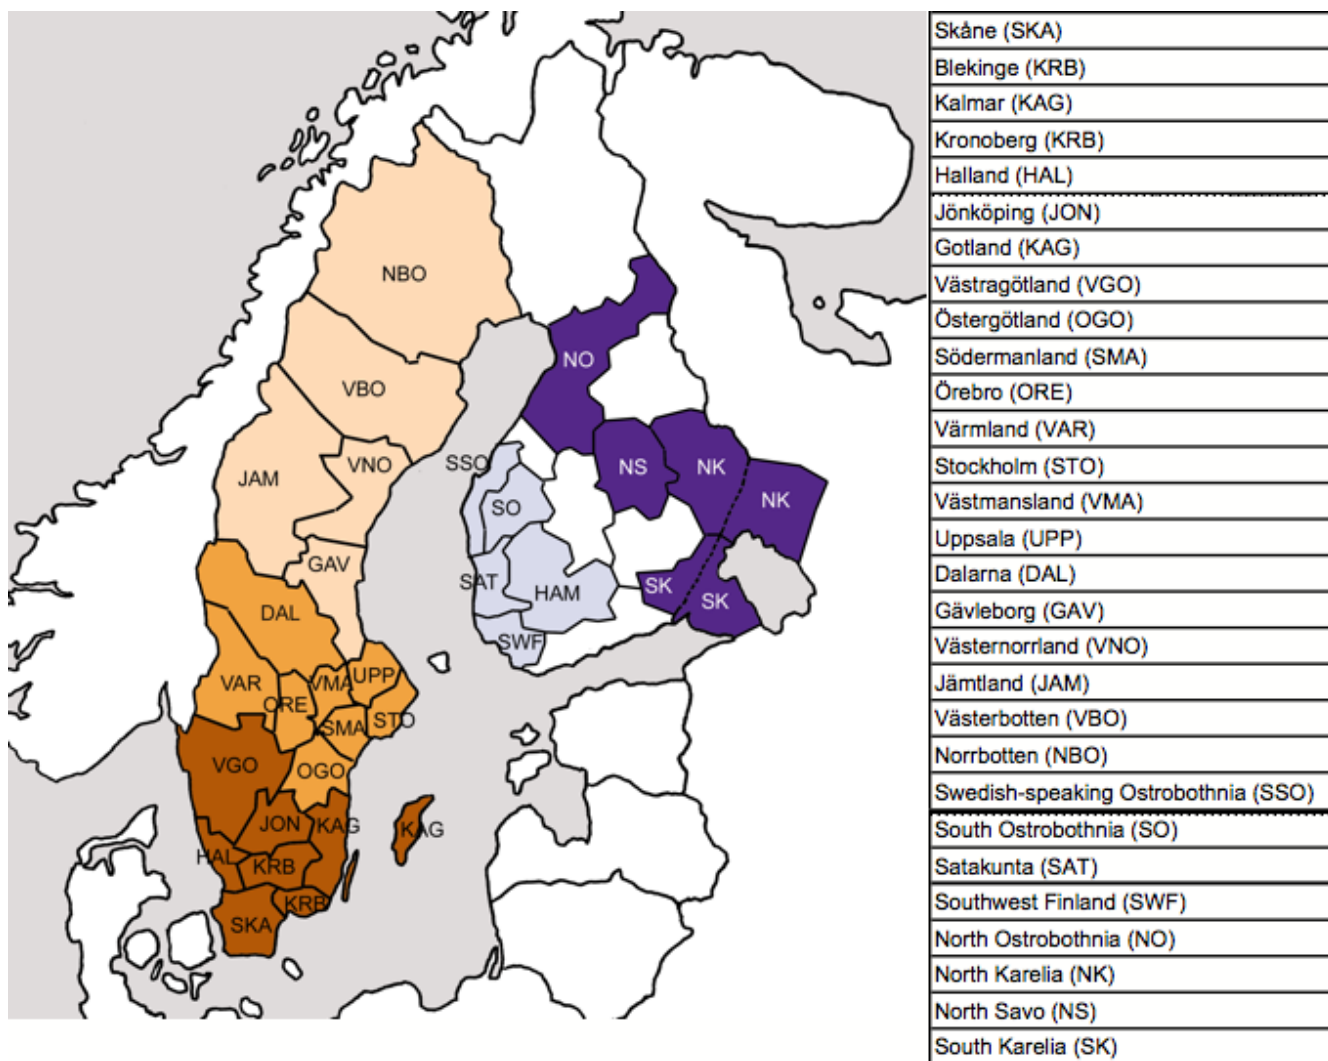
NBO
VBO
JAM
VNO
GAV
DAL
VAR
ORE
VMA
UPP
SMA
STO
VGO
OGO
JON
KAG
KAG
HAL
KRB
KRB
SKA
SSO
SO
SAT
HAM
SWF
NO
NS
NK
NK
SK
SK

| Skåne (SKA) |
|---|
| Blekinge (KRB) |
| Kalmar (KAG) |
| Kronoberg (KRB) |
| Halland (HAL) |
| Jönköping (JON) |
| Gotland (KAG) |
| Västragötland (VGO) |
| Östergötland (OGO) |
| Södermanland (SMA) |
| Örebro (ORE) |
| Värmland (VAR) |
| Stockholm (STO) |
| Västmansland (VMA) |
| Uppsala (UPP) |
| Dalarna (DAL) |
| Gävleborg (GAV) |
| Västernorrland (VNO) |
| Jämtland (JAM) |
| Västerbotten (VBO) |
| Norrbotten (NBO) |
| Swedish-speaking Ostrobothnia (SSO) |
| South Ostrobothnia (SO) |
| Satakunta (SAT) |
| Southwest Finland (SWF) |
| North Ostrobothnia (NO) |
| North Karelia (NK) |
| North Savo (NS) |
| South Karelia (SK) |